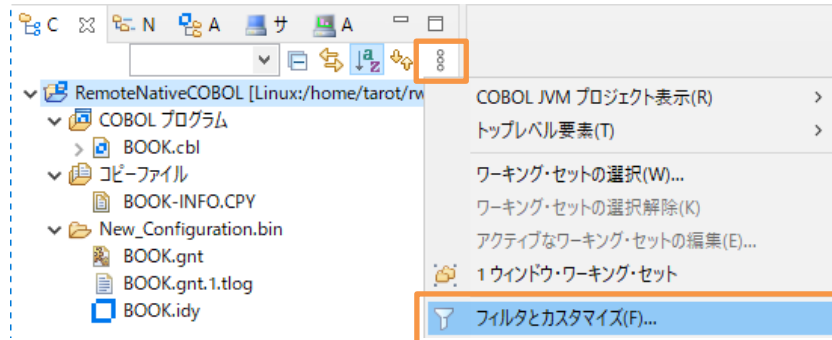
C N A サ A

RemoteNativeCOBOL [Linux:/home/tarot/rw

COBOL プログラム

BOOK.cbl

コピーファイル

BOOK-INFO.CPY

New_Configuration.bin

BOOK.gnt

BOOK.gnt.1.tlog

BOOK.idy

COBOL JVM プロジェクト表示(R)

トップレベル要素(T)

ワーキング・セットの選択(W)...

ワーキング・セットの選択解除(K)

アクティブなワーキング・セットの編集(E)...

1 ウィンドウ・ワーキング・セット

フィルタとカスタマイズ(F)...